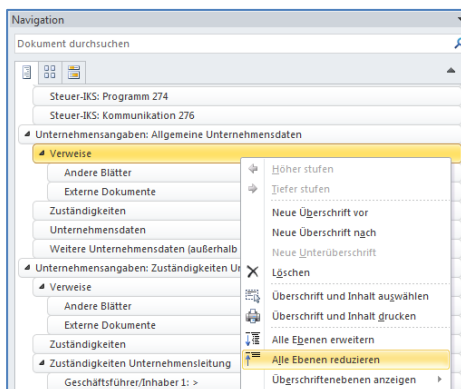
Navigation

Dokument durchsuchen

Steuer-IKS: Programm 274

Steuer-IKS: Kommunikation 276

Unternehmensangaben: Allgemeine Unternehmensdaten

Verweise

Andere Blätter

Externe Dokumente

Zuständigkeiten

Unternehmensdaten

Weitere Unternehmensdaten (außerhalb

Unternehmensangaben: Zuständigkeiten Ur

Verweise

Andere Blätter

Externe Dokumente

Zuständigkeiten

Zuständigkeiten Unternehmensleitung

Geschäftsführer/Inhaber 1: >

Höher stufen

Tiefer stufen

Neue Überschrift vor

Neue Überschrift nach

Neue Unterüberschrift

Löschen

Überschrift und Inhalt auswählen

Überschrift und Inhalt drucken

Alle Ebenen erweitern

Alle Ebenen reduzieren

Überschriftenebenen anzeigen